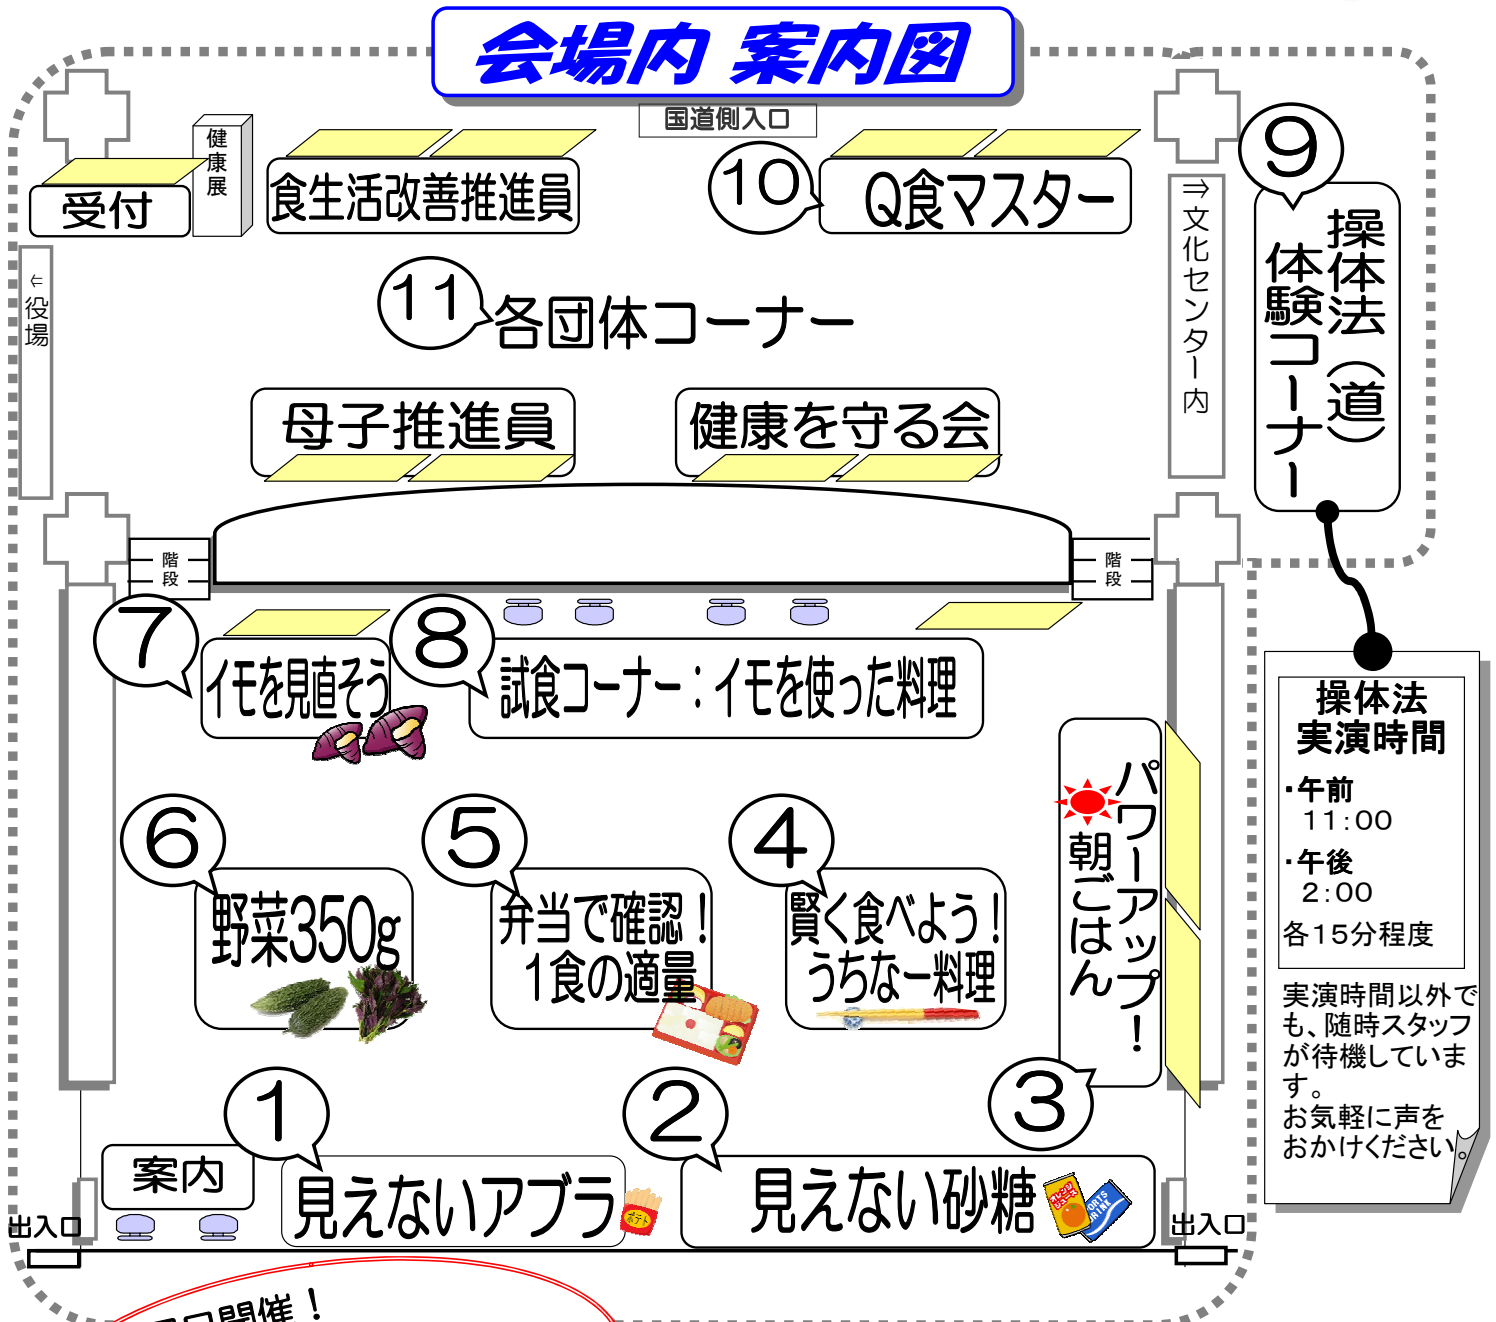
会場内 案内図

国道側入口

受付

健康展

食生活改善推進員

10 Q食マスター

9 操体法（道）体験コーナー

⇐役場

⇒文化センター内

11 各団体コーナー

母子推進員

健康を守る会

階段

階段

7 イモを見直そう

8 試食コーナー：イモを使った料理

パワーアップ！朝ごはん

6 野菜350g

5 弁当で確認！1食の適量

4 賢く食べよう！うちなー料理

操体法実演時間

・午前 11:00

・午後 2:00

各15分程度

実演時間以外でも、随時スタッフが待機しています。お気軽に声をおかけください。

1

2

3

案内

見えないアブラ

見えない砂糖

出入口

出入口

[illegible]回開催！